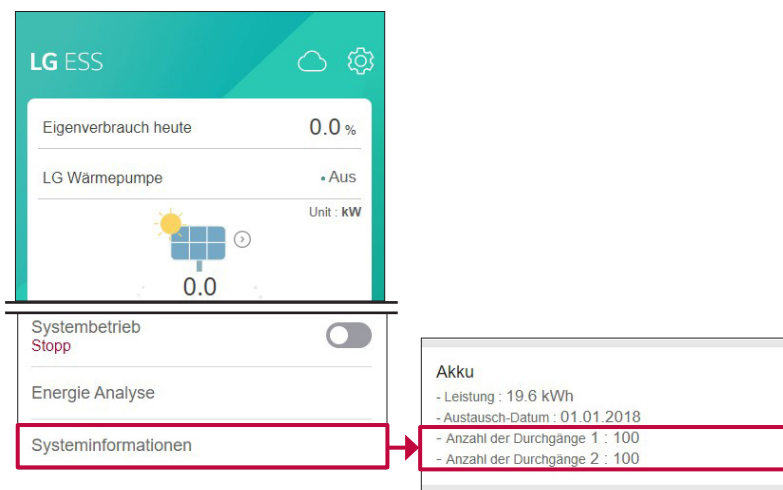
LG ESS

Eigenverbrauch heute 0.0 %

LG Wärmepumpe • Aus

Unit : kW

0.0

Systembetrieb
Stopp

Energie Analyse

Systeminformationen

Akku
- Leistung : 19.6 kWh
- Austausch-Datum : 01.01.2018
- Anzahl der Durchgänge 1 : 100
- Anzahl der Durchgänge 2 : 100